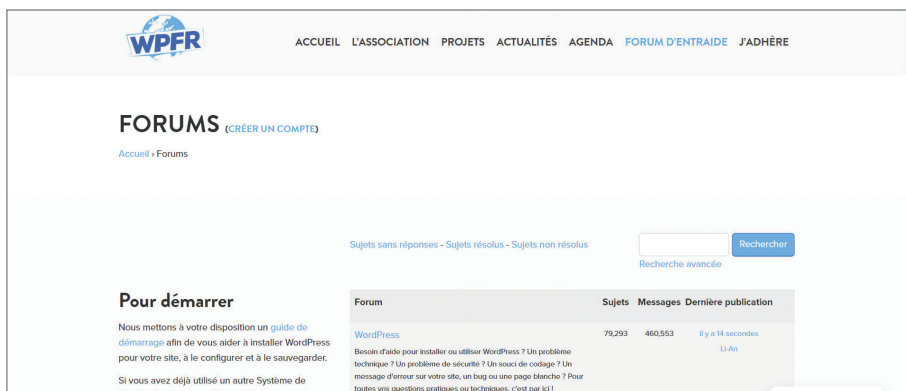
WPFR

ACCUEIL L'ASSOCIATION PROJETS ACTUALITÉS AGENDA FORUM D'ENTRAIDE J'ADHÈRE

FORUMS (CRÉER UN COMPTE)

Accueil › Forums

Sujets sans réponses - Sujets résolus - Sujets non résolus

Rechercher

Recherche avancée

Pour démarrer

Nous mettons à votre disposition un guide de démarrage afin de vous aider à installer WordPress pour votre site, à le configurer et à le sauvegarder.

Si vous avez déjà utilisé un autre Système de

| Forum | Sujets | Messages | Dernière publication |
|---|---|---|---|
| WordPress<br>Besoin d'aide pour installer ou utiliser WordPress ? Un problème technique ? Un problème de sécurité ? Un souci de codage ? Un message d'erreur sur votre site, un bug ou une page blanche ? Pour toutes vos questions pratiques ou techniques, c'est par ici ! | 79,293 | 460,553 | il y a 14 secondes<br>Li-An |